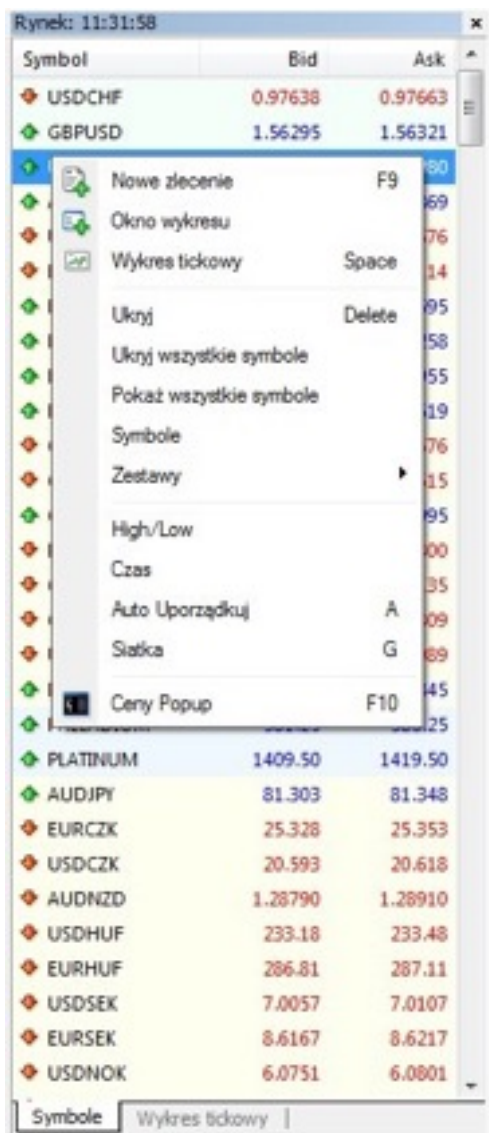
Rynek: 11:31:58 ×

| Symbol | Bid | Ask |
|---|---|---|
| USDCHF | 0.97638 | 0.97663 |
| GBPUSD | 1.56295 | 1.56321 |
| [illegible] | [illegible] | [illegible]80 |
| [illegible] | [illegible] | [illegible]69 |
| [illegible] | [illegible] | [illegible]76 |
| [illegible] | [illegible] | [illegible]14 |
| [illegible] | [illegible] | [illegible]95 |
| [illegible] | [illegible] | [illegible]58 |
| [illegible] | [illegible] | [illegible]55 |
| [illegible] | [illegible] | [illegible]19 |
| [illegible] | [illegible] | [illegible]76 |
| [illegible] | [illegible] | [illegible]15 |
| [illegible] | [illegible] | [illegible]95 |
| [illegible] | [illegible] | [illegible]00 |
| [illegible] | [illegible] | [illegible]35 |
| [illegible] | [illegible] | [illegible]09 |
| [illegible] | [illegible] | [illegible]89 |
| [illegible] | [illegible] | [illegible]45 |
| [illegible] | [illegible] | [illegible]25 |
| PLATINUM | 1409.50 | 1419.50 |
| AUDJPY | 81.303 | 81.348 |
| EURCZK | 25.328 | 25.353 |
| USDCZK | 20.593 | 20.618 |
| AUDNZD | 1.28790 | 1.28910 |
| USDHUF | 233.18 | 233.48 |
| EURHUF | 286.81 | 287.11 |
| USDSEK | 7.0057 | 7.0107 |
| EURSEK | 8.6167 | 8.6217 |
| USDNOK | 6.0751 | 6.0801 |

Nowe zlecenie F9
Okno wykresu
Wykres tickowy Space
Ukryj Delete
Ukryj wszystkie symbole
Pokaż wszystkie symbole
Symbole
Zestawy
High/Low
Czas
Auto Uporządkuj A
Siatka G
Ceny Popup F10

Symbole | Wykres tickowy |